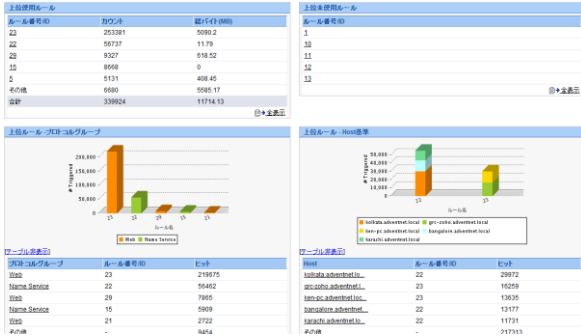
上位使用ルール

| ルール番号(ID) | カウント | 総バイト(MB) |
|---|---|---|
| 23 | 253381 | 5090.2 |
| 22 | 56737 | 11.79 |
| 29 | 9327 | 618.52 |
| 15 | 8668 | 0 |
| 5 | 5131 | 408.45 |
| その他 | 6680 | 5585.17 |
| 合計 | 339924 | 11714.13 |

全表示

上位未使用ルール

| ルール番号(ID) |
|---|
| 1 |
| 10 |
| 11 |
| 12 |
| 13 |

全表示

上位ルール - プロトコルグループ

200,000
150,000
100,000
50,000
0
# Triggered
ルール名
23 22 29 15 27
Web Name Service

[テーブル非表示]

| プロトコルグループ | ルール番号(ID) | ヒット |
|---|---|---|
| Web | 23 | 219675 |
| Name Service | 22 | 56462 |
| Web | 29 | 7865 |
| Name Service | 15 | 5909 |
| Web | 27 | 2722 |
| その他 | - | 9454 |

上位ルール - Host基準

30,000
25,000
20,000
15,000
10,000
5,000
0
# Triggered
ルール名
23 22
kolkata.adventnet.local grc-zoho.adventnet.local ken-pc.adventnet.local bangalore.adventnet.local karachi.adventnet.local

[テーブル非表示]

| Host | ルール番号(ID) | ヒット |
|---|---|---|
| kolkata.adventnet.lo... | 22 | 29972 |
| grc-zoho.adventnet.l... | 23 | 16259 |
| ken-pc.adventnet.l... | 23 | 13635 |
| bangalore.adventnet.l... | 22 | 13177 |
| karachi.adventnet.lo... | 22 | 11731 |
| その他 | - | 217313 |